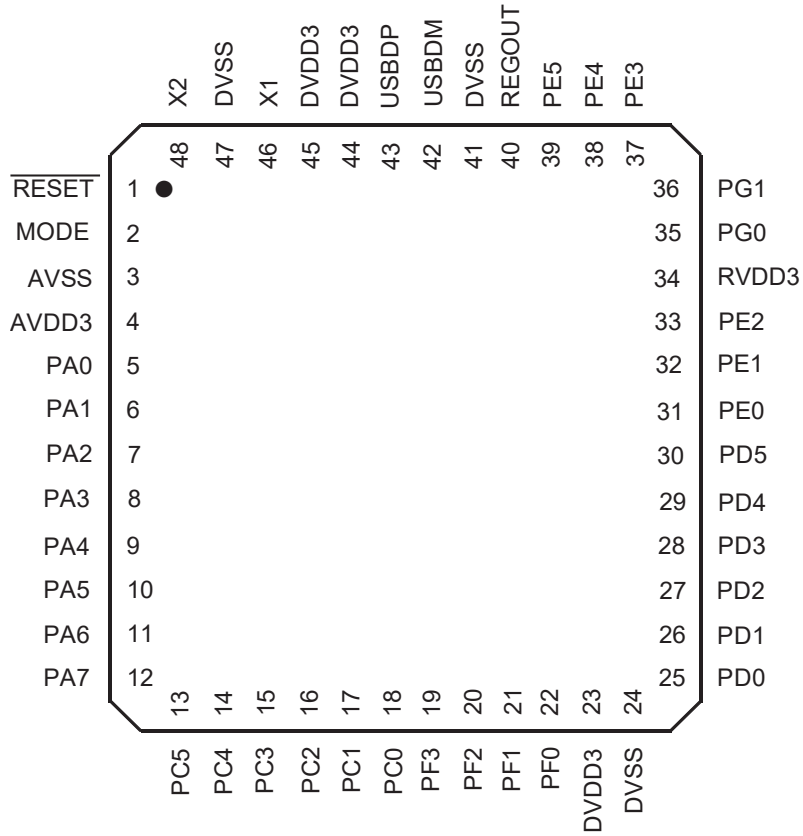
X2 DVSS X1 DVDD3 DVDD3 USBDP USBDM DVSS REGOUT PE5 PE4 PE3

48 47 46 45 44 43 42 41 40 39 38 37

$\overline{RESET}$ 1
MODE 2
AVSS 3
AVDD3 4
PA0 5
PA1 6
PA2 7
PA3 8
PA4 9
PA5 10
PA6 11
PA7 12

36 PG1
35 PG0
34 RVDD3
33 PE2
32 PE1
31 PE0
30 PD5
29 PD4
28 PD3
27 PD2
26 PD1
25 PD0

13 14 15 16 17 18 19 20 21 22 23 24

PC5 PC4 PC3 PC2 PC1 PC0 PF3 PF2 PF1 PF0 DVDD3 DVSS